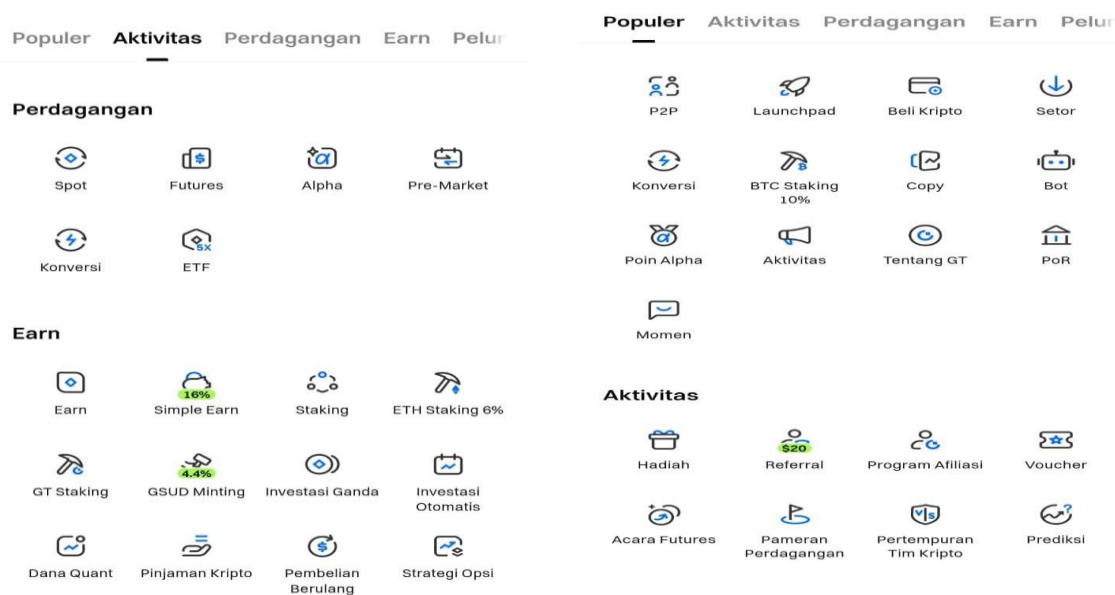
Populer Aktivitas Perdagangan Earn Pelu

Perdagangan

Spot
Futures
Alpha
Pre-Market
Konversi
ETF

Earn

Earn
16%
Simple Earn
Staking
ETH Staking 6%
GT Staking
4.4%
GSUD Minting
Investasi Ganda
Investasi Otomatis
Dana Quant
Pinjaman Kripto
Pembelian Berulang
Strategi Opsi

Populer Aktivitas Perdagangan Earn Pelu

P2P
Launchpad
Beli Kripto
Setor
Konversi
BTC Staking 10%
Copy
Bot
Poin Alpha
Aktivitas
Tentang GT
PoR
Momen

Aktivitas

Hadiah
$20
Referral
Program Afiliasi
Voucher
Acara Futures
Pameran Perdagangan
Pertempuran Tim Kripto
Prediksi